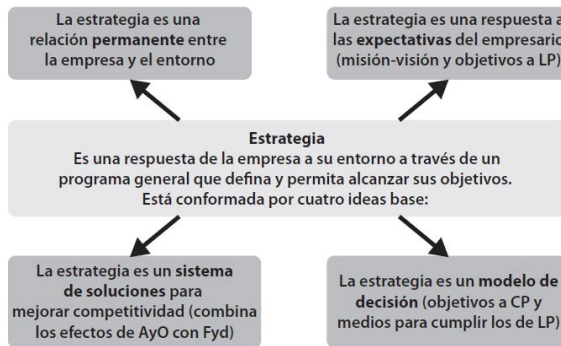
La estrategia es una relación permanente entre la empresa y el entorno

La estrategia es una respuesta a las expectativas del empresario (misión-visión y objetivos a LP)

Estrategia
Es una respuesta de la empresa a su entorno a través de un programa general que defina y permita alcanzar sus objetivos. Está conformada por cuatro ideas base:

La estrategia es un sistema de soluciones para mejorar competitividad (combina los efectos de AyO con Fyd)

La estrategia es un modelo de decisión (objetivos a CP y medios para cumplir los de LP)